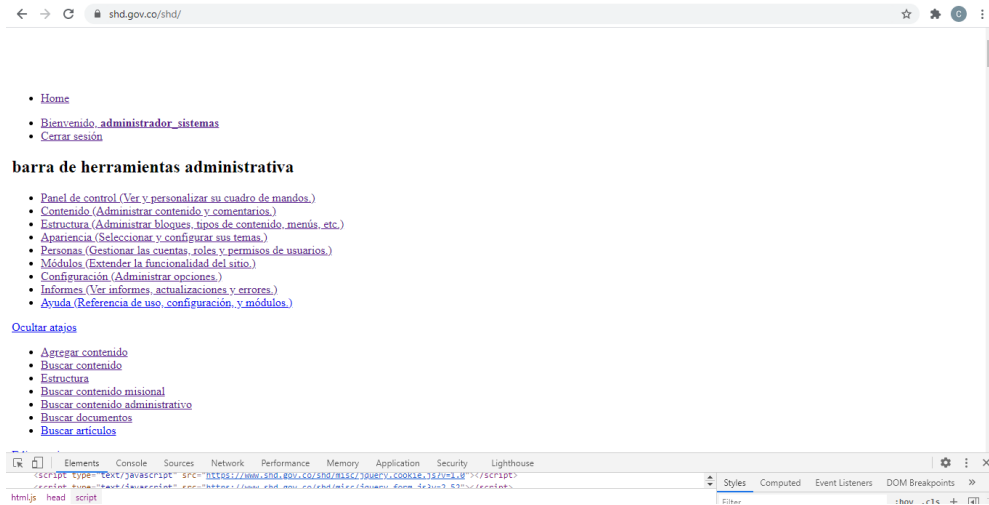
shd.gov.co/shd/

Home

Bienvenido, administrador_sistemas
Cerrar sesión

barra de herramientas administrativa

Panel de control (Ver y personalizar su cuadro de mandos.)
Contenido (Administrar contenido y comentarios.)
Estructura (Administrar bloques, tipos de contenido, menús, etc.)
Apariencia (Seleccionar y configurar sus temas.)
Personas (Gestionar las cuentas, roles y permisos de usuarios.)
Módulos (Extender la funcionalidad del sitio.)
Configuración (Administrar opciones.)
Informes (Ver informes, actualizaciones y errores.)
Ayuda (Referencia de uso, configuración, y módulos.)

Ocultar atajos

Agregar contenido
Buscar contenido
Estructura
Buscar contenido misional
Buscar contenido administrativo
Buscar documentos
Buscar artículos

Elements Console Sources Network Performance Memory Application Security Lighthouse

<script type="text/javascript" src="https://www.shd.gov.co/shd/misc/jquery.cookie.js?v=1.0"></script>
<script type="text/javascript" src="https://www.shd.gov.co/shd/misc/jquery.form.js?v=2.52"></script>

html.js head script

Styles Computed Event Listeners DOM Breakpoints »

Filter :hov .cls +